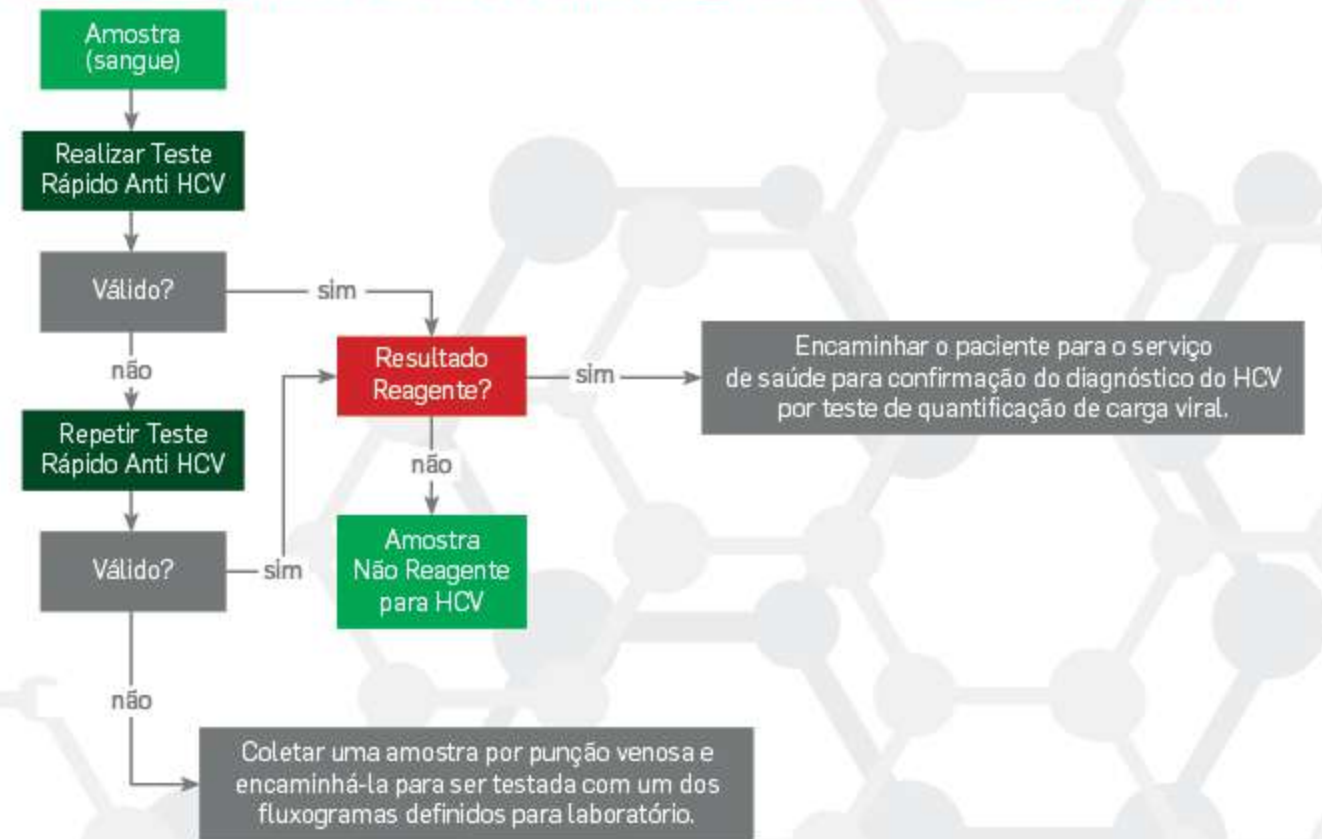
Amostra (sangue)

Realizar Teste Rápido Anti HCV

Válido?

sim

não

Resultado Reagente?

sim

Encaminhar o paciente para o serviço de saúde para confirmação do diagnóstico do HCV por teste de quantificação de carga viral.

Repetir Teste Rápido Anti HCV

não

Válido?

sim

Amostra Não Reagente para HCV

não

Coletar uma amostra por punção venosa e encaminhá-la para ser testada com um dos fluxogramas definidos para laboratório.